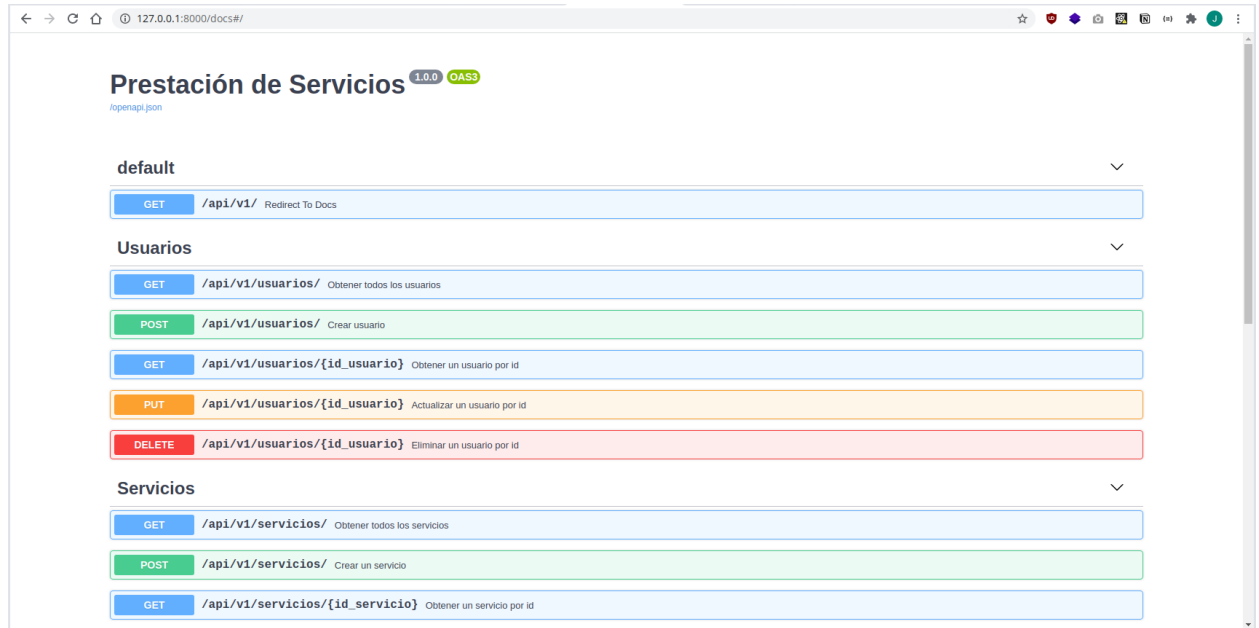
127.0.0.1:8000/docs#/

Prestación de Servicios 1.0.0 OAS3
/openapi.json

default

GET /api/v1/ Redirect To Docs

Usuarios

GET /api/v1/usuarios/ Obtener todos los usuarios

POST /api/v1/usuarios/ Crear usuario

GET /api/v1/usuarios/{id_usuario} Obtener un usuario por id

PUT /api/v1/usuarios/{id_usuario} Actualizar un usuario por id

DELETE /api/v1/usuarios/{id_usuario} Eliminar un usuario por id

Servicios

GET /api/v1/servicios/ Obtener todos los servicios

POST /api/v1/servicios/ Crear un servicio

GET /api/v1/servicios/{id_servicio} Obtener un servicio por id